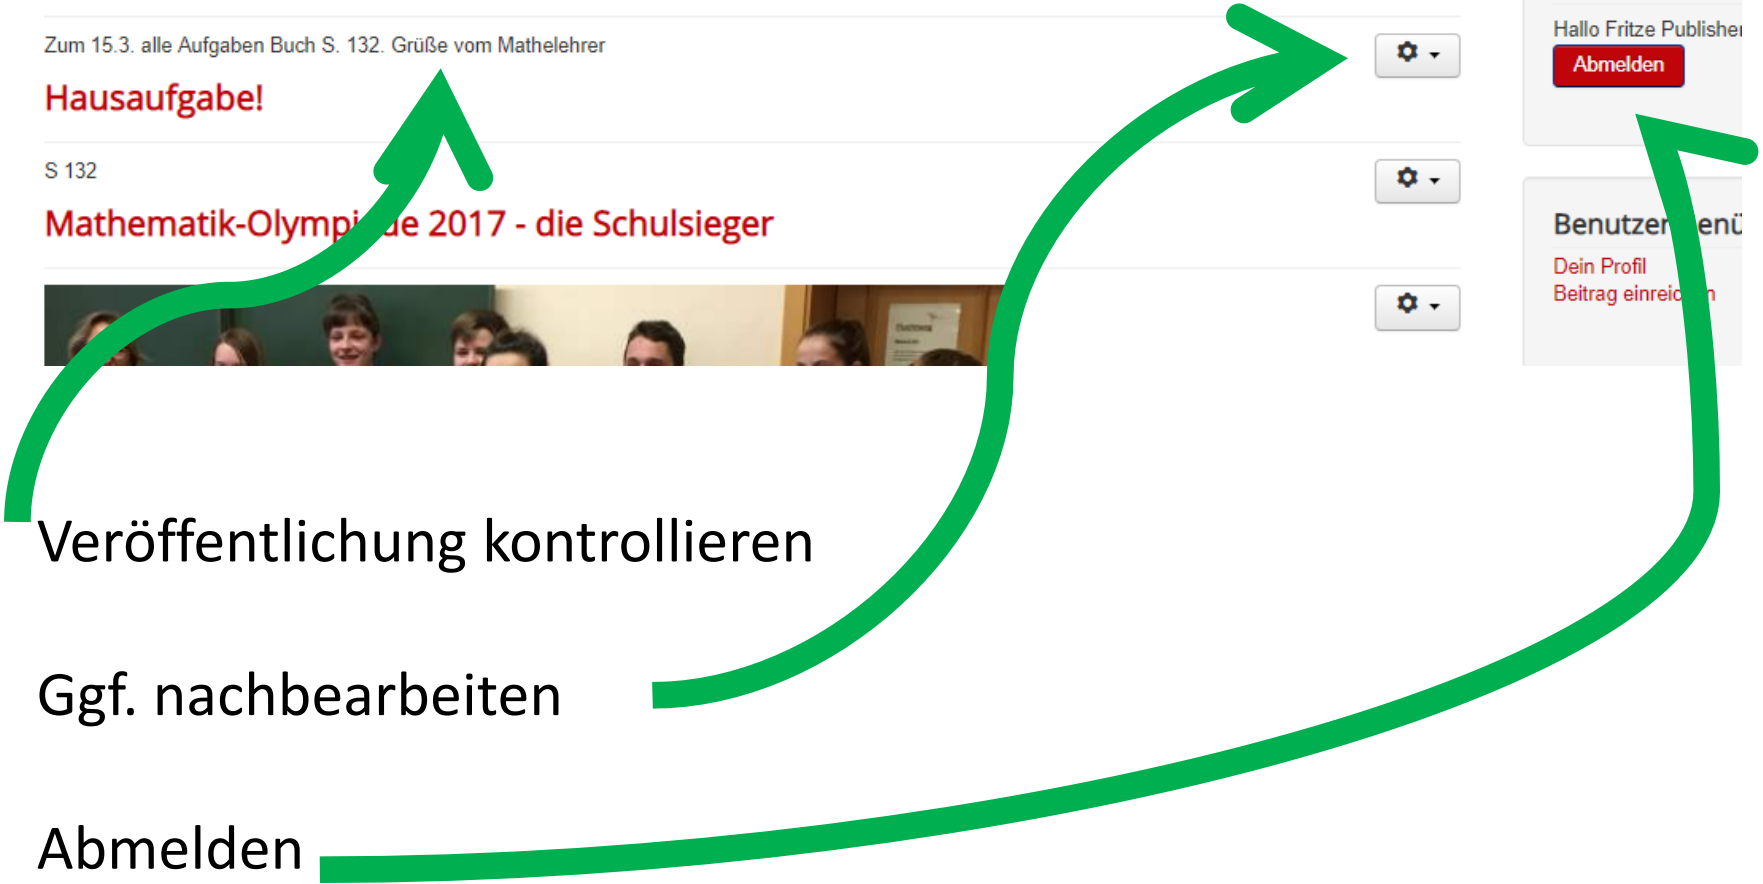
Zum 15.3. alle Aufgaben Buch S. 132. Grüße vom Mathelehrer

Hausaufgabe!

S 132

Mathematik-Olympi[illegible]de 2017 - die Schulsieger

Hallo Fritze Publisher

Abmelden

Benutzer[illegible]enü

Dein Profil

Beitrag einrei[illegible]n

Veröffentlichung kontrollieren

Ggf. nachbearbeiten

Abmelden